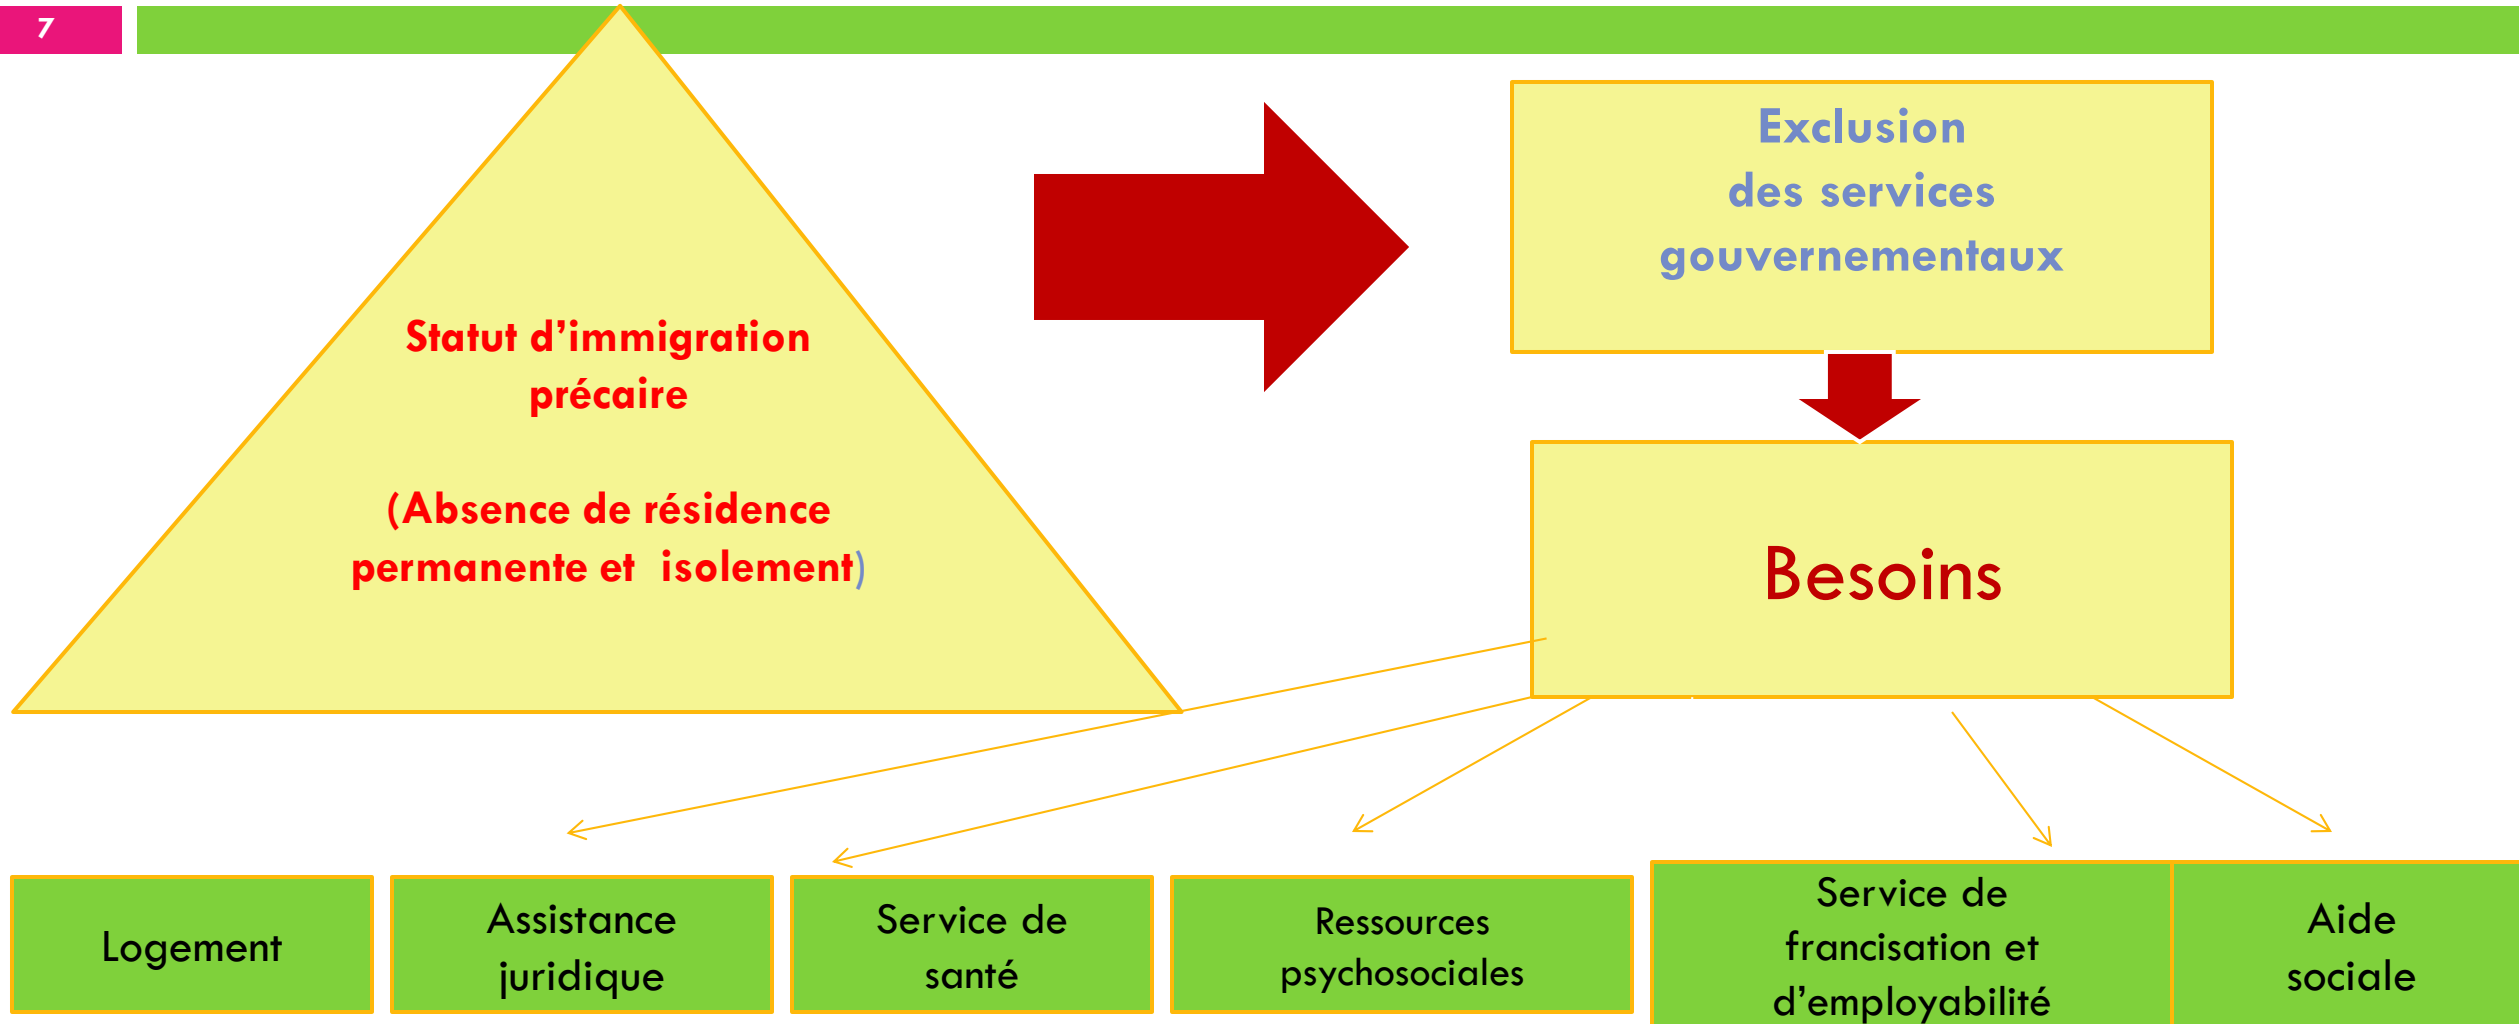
7

Statut d'immigration précaire

(Absence de résidence permanente et isolement)

Exclusion des services gouvernementaux

Besoins

Logement

Assistance juridique

Service de santé

Ressources psychosociales

Service de francisation et d'employabilité

Aide sociale